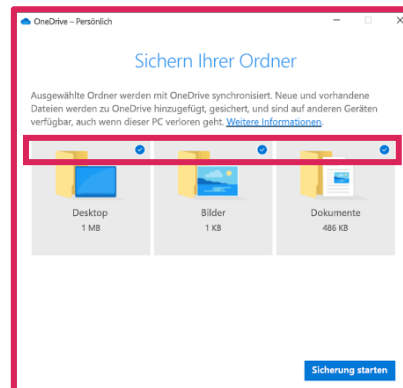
OneDrive – Persönlich

Sichern Ihrer Ordner

Ausgewählte Ordner werden mit OneDrive synchronisiert. Neue und vorhandene Dateien werden zu OneDrive hinzugefügt, gesichert, und sind auf anderen Geräten verfügbar, auch wenn dieser PC verloren geht. Weitere Informationen.

Desktop
1 MB

Bilder
1 KB

Dokumente
486 KB

Sicherung starten